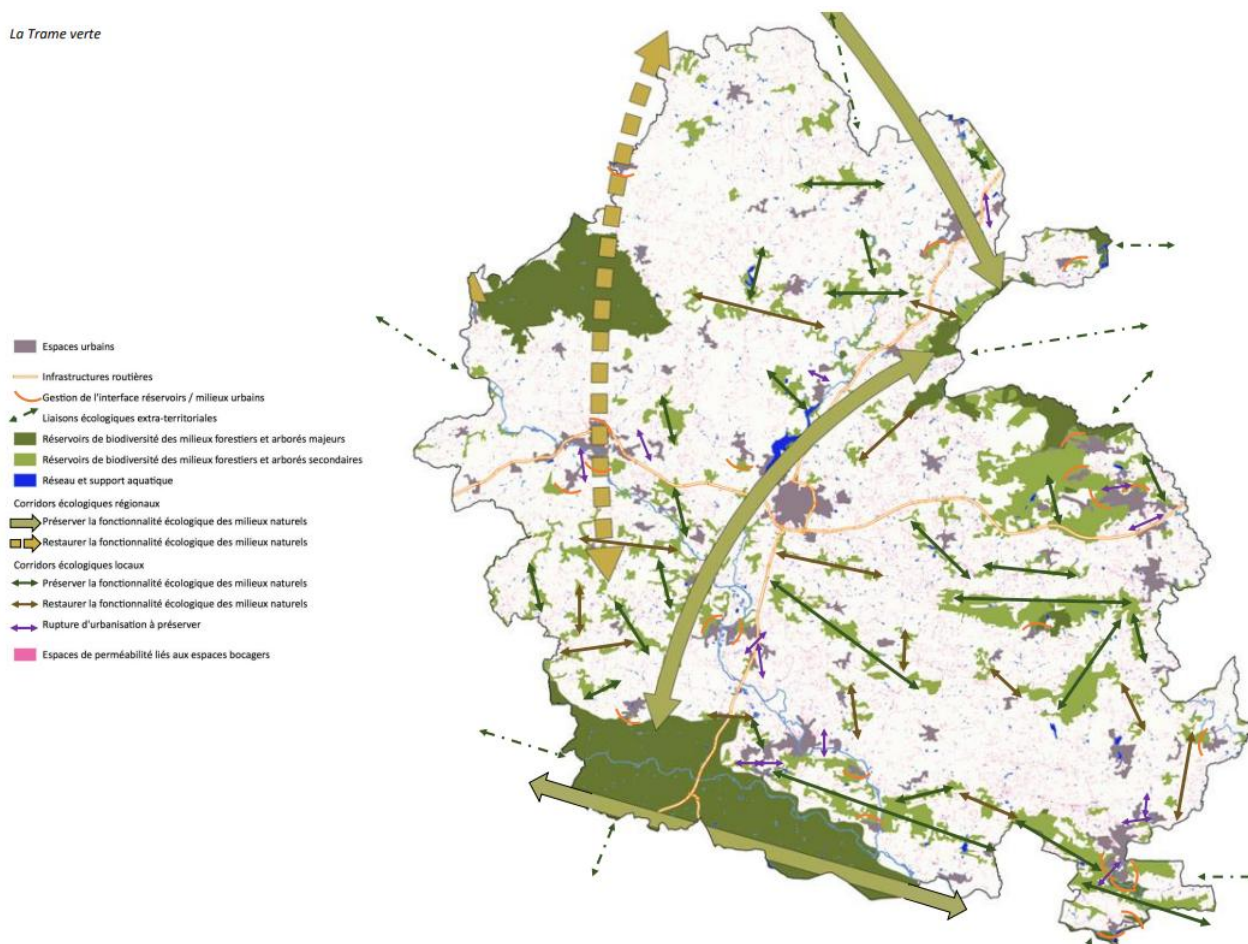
La Trame verte

Espaces urbains

Infrastructures routières

Gestion de l'interface réservoirs / milieux urbains

Liaisons écologiques extra-territoriales

Réservoirs de biodiversité des milieux forestiers et arborés majeurs

Réservoirs de biodiversité des milieux forestiers et arborés secondaires

Réseau et support aquatique

Corridors écologiques régionaux

Préserver la fonctionnalité écologique des milieux naturels

Restaurer la fonctionnalité écologique des milieux naturels

Corridors écologiques locaux

Préserver la fonctionnalité écologique des milieux naturels

Restaurer la fonctionnalité écologique des milieux naturels

Rupture d'urbanisation à préserver

Espaces de perméabilité liés aux espaces bocagers